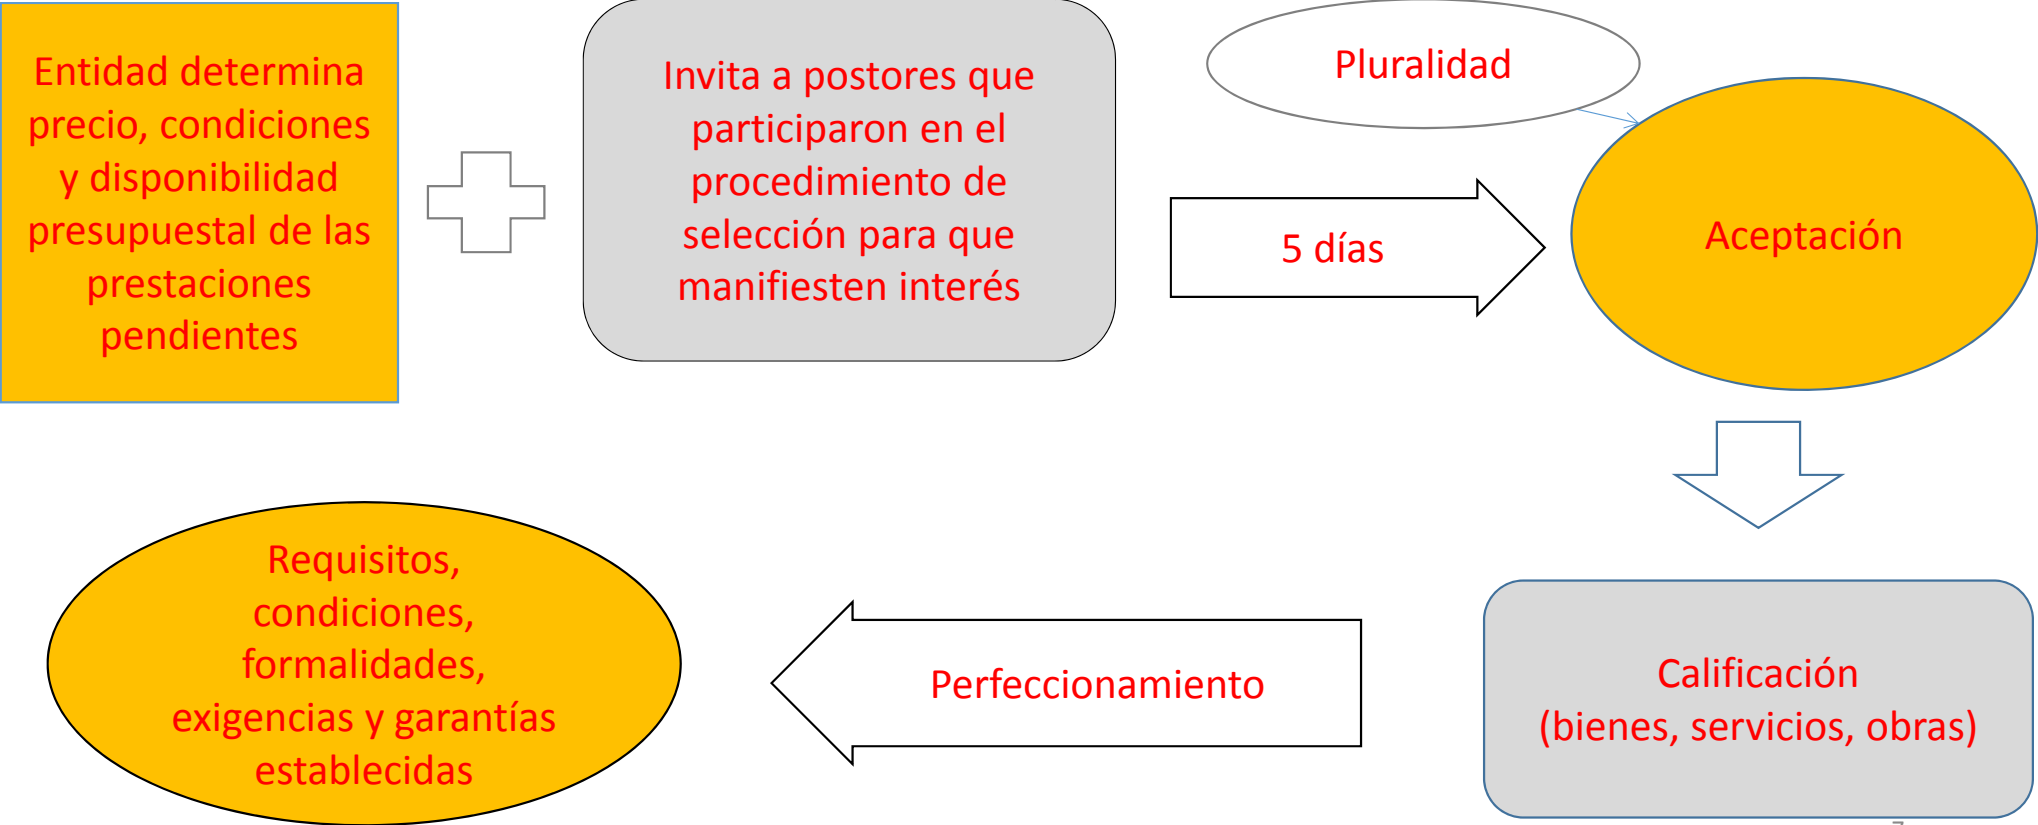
Entidad determina precio, condiciones y disponibilidad presupuestal de las prestaciones pendientes

Invita a postores que participaron en el procedimiento de selección para que manifiesten interés

Pluralidad

5 días

Aceptación

Calificación (bienes, servicios, obras)

Perfeccionamiento

Requisitos, condiciones, formalidades, exigencias y garantías establecidas